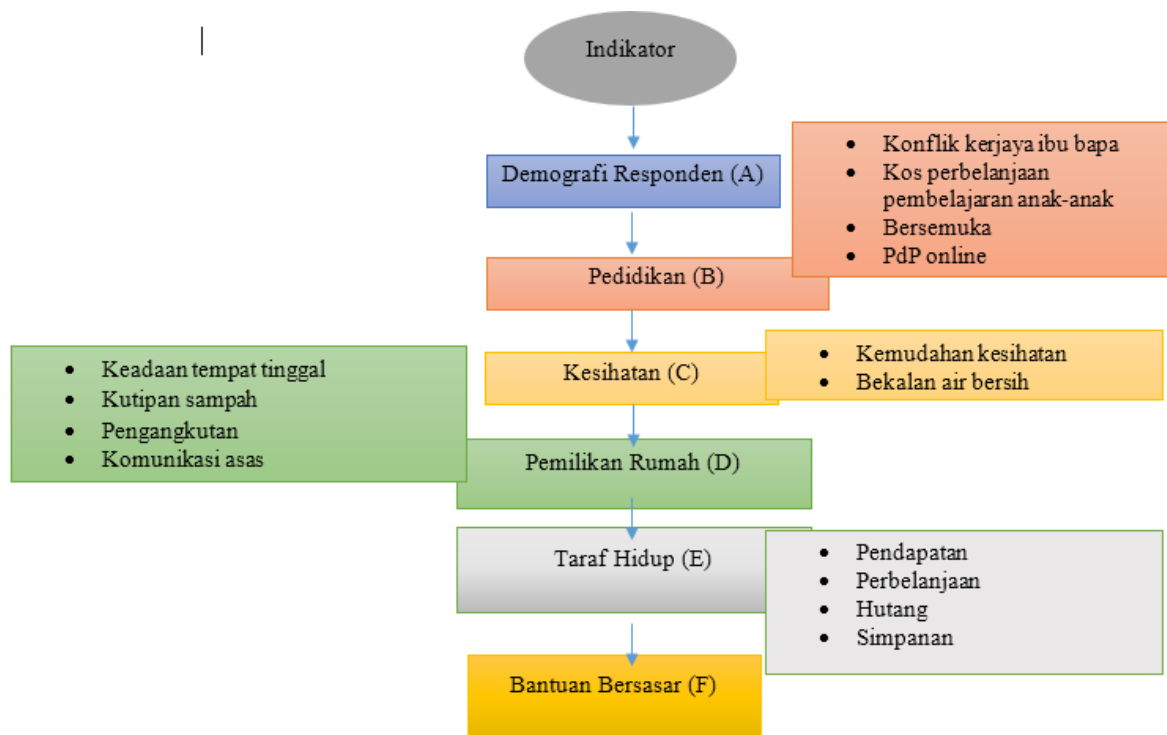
Indikator

Demografi Responden (A)

- Konflik kerjaya ibu bapa
- Kos perbelanjaan pembelajaran anak-anak
- Bersemuka
- PdP online

Pedidikan (B)

- Keadaan tempat tinggal
- Kutipan sampah
- Pengangkutan
- Komunikasi asas

Kesihatan (C)

- Kemudahan kesihatan
- Bekalan air bersih

Pemilikan Rumah (D)

Taraf Hidup (E)

- Pendapatan
- Perbelanjaan
- Hutang
- Simpanan

Bantuan Bersasar (F)